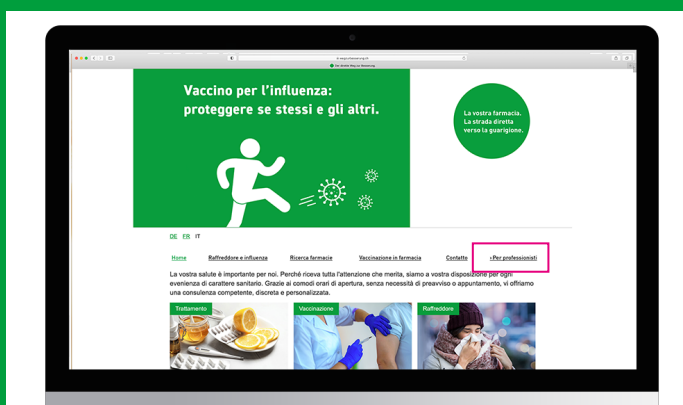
Vaccino per l'influenza: proteggere se stessi e gli altri.

La vostra farmacia. La strada diretta verso la guarigione.

DE FR IT

Home Raffreddore e influenza Ricerca farmacie Vaccinazione in farmacia Contatto › Per professionisti

La vostra salute è importante per noi. Perché riceva tutta l'attenzione che merita, siamo a vostra disposizione per ogni evenienza di carattere sanitario. Grazie ai comodi orari di apertura, senza necessità di preavviso o appuntamento, vi offriamo una consulenza competente, discreta e personalizzata.

Trattamento

Vaccinazione

Raffreddore